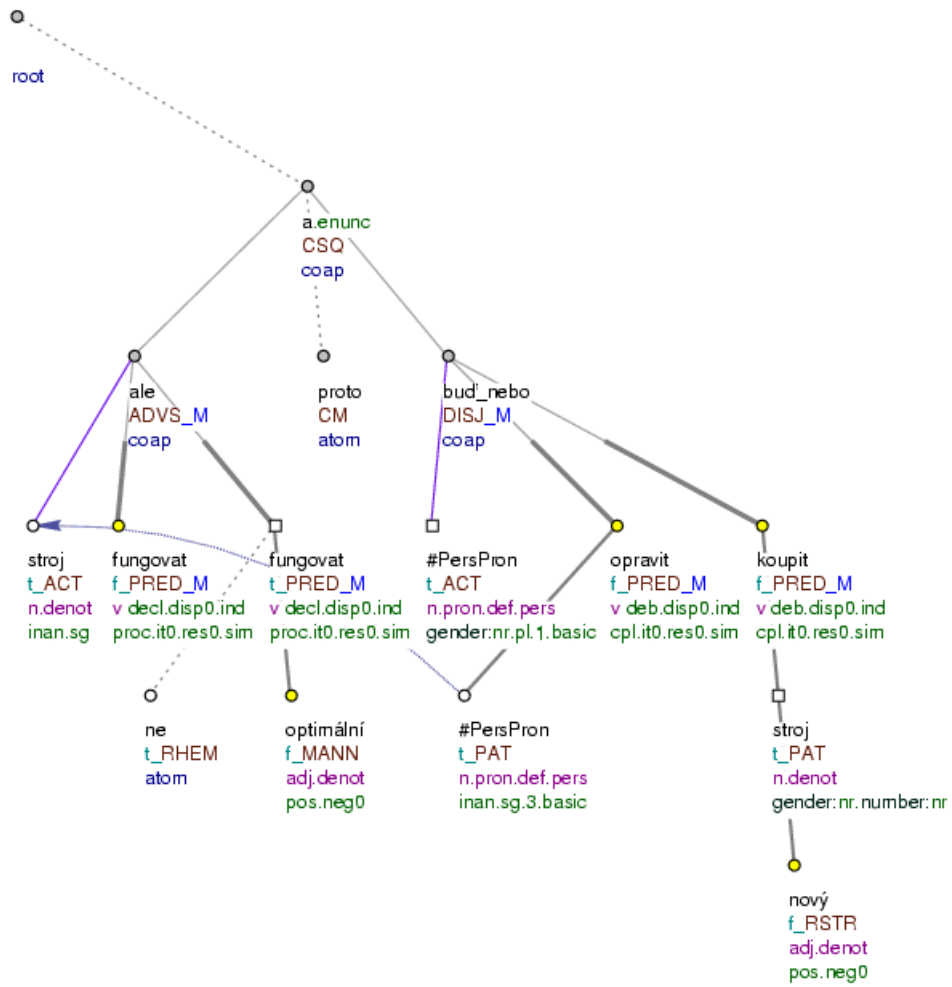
root

a.enunc
CSQ
coap

ale
ADVS_M
coap

proto
CM
atom

buď_nebo
DISJ_M
coap

stroj
t_ACT
n.denot
inan.sg

fungovat
f_PRED_M
v decl.disp0.ind
proc.it0.res0.sim

fungovat
t_PRED_M
v decl.disp0.ind
proc.it0.res0.sim

#PersPron
t_ACT
n.pron.def.pers
gender:nr.pl.1.basic

opravit
f_PRED_M
v deb.disp0.ind
cpl.it0.res0.sim

koupit
f_PRED_M
v deb.disp0.ind
cpl.it0.res0.sim

ne
t_RHEM
atom

optimální
f_MANN
adj.denot
pos.neg0

#PersPron
t_PAT
n.pron.def.pers
inan.sg.3.basic

stroj
t_PAT
n.denot
gender:nr.number:nr

nový
f_RSTR
adj.denot
pos.neg0